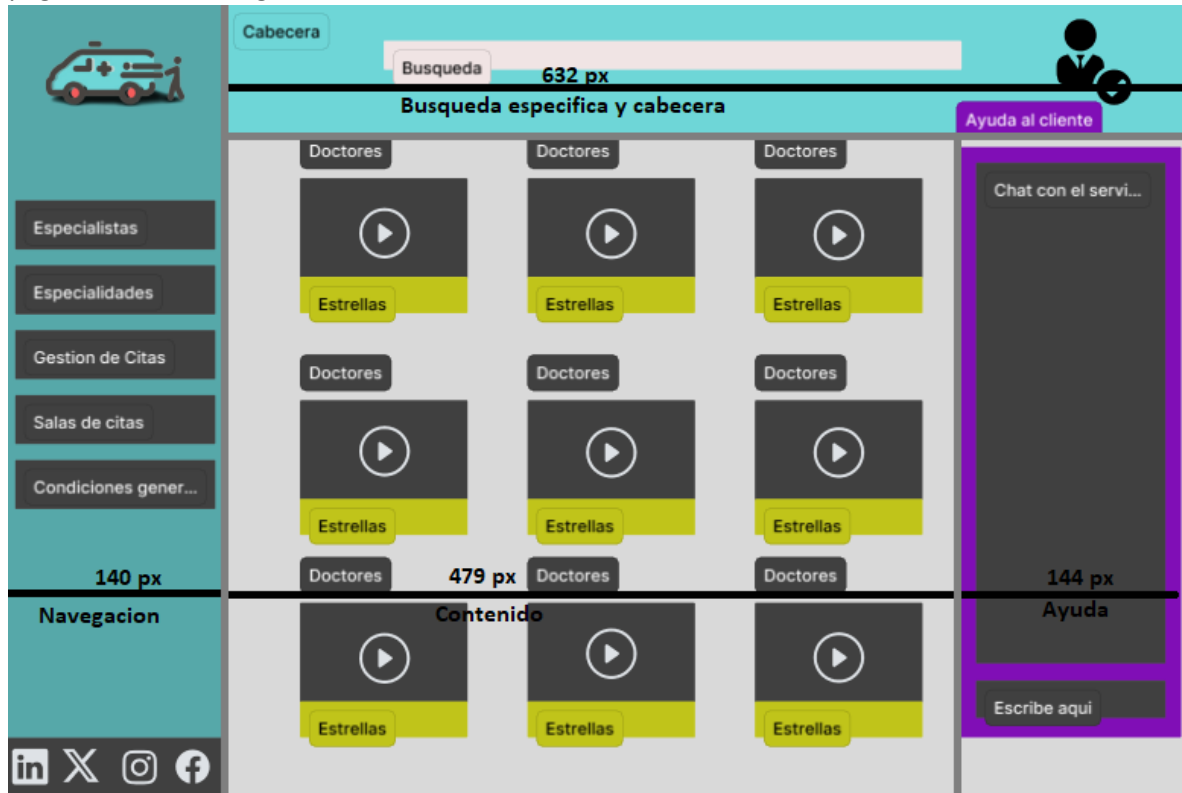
Cabecera

Busqueda

632 px

Busqueda especifica y cabecera

Ayuda al cliente

Especialistas

Especialidades

Gestion de Citas

Salas de citas

Condiciones gener...

140 px

Navegacion

Doctores

Estrellas

Doctores

Estrellas

Doctores

Estrellas

Doctores

Estrellas

Doctores

Estrellas

Doctores

Estrellas

Doctores

479 px

Doctores

Doctores

Contenido

Estrellas

Estrellas

Estrellas

Chat con el servi...

144 px

Ayuda

Escribe aqui